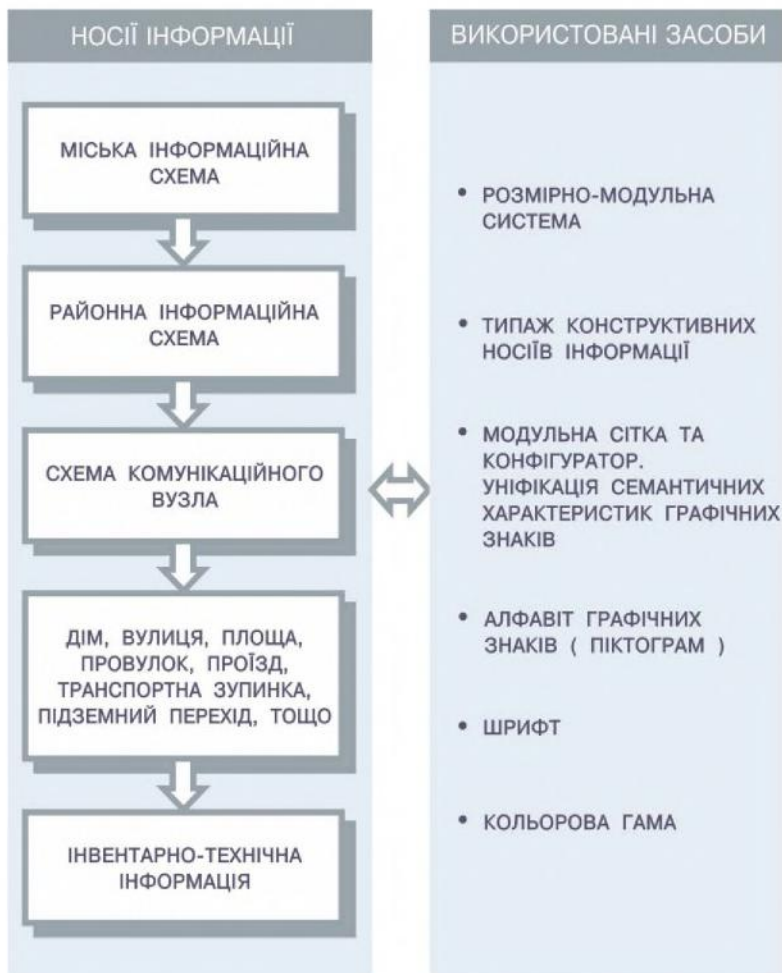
НОСІЇ ІНФОРМАЦІЇ

МІСЬКА ІНФОРМАЦІЙНА СХЕМА

РАЙОННА ІНФОРМАЦІЙНА СХЕМА

СХЕМА КОМУНІКАЦІЙНОГО ВУЗЛА

ДІМ, ВУЛИЦЯ, ПЛОЩА, ПРОВУЛОК, ПРОЇЗД, ТРАНСПОРТНА ЗУПИНКА, ПІДЗЕМНИЙ ПЕРЕХІД, ТОЩО

ІНВЕНТАРНО-ТЕХНІЧНА ІНФОРМАЦІЯ

ВИКОРИСТОВАНІ ЗАСОБИ

• РОЗМІРНО-МОДУЛЬНА СИСТЕМА

• ТИПАЖ КОНСТРУКТИВНИХ НОСІЇВ ІНФОРМАЦІЇ

• МОДУЛЬНА СІТКА ТА КОНФІГУРАТОР. УНІФІКАЦІЯ СЕМАНТИЧНИХ ХАРАКТЕРИСТИК ГРАФІЧНИХ ЗНАКІВ

• АЛФАВІТ ГРАФІЧНИХ ЗНАКІВ ( ПІКТОГРАМ )

• ШРИФТ

• КОЛЬОРОВА ГАМА